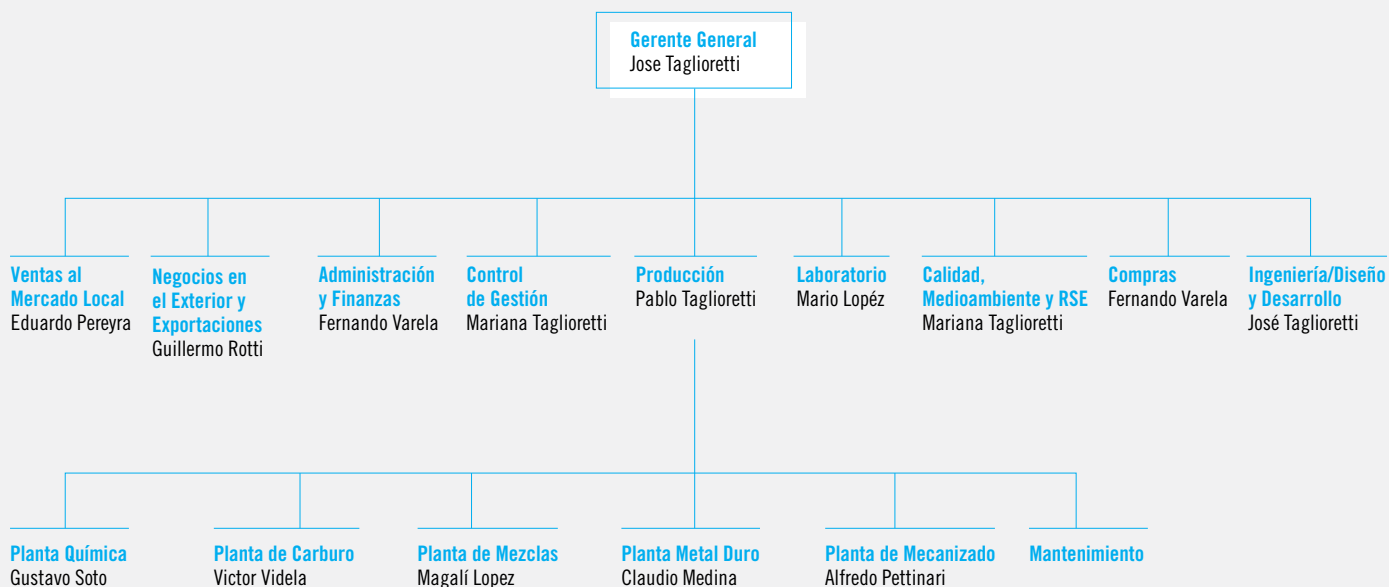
Gerente General
Jose Taglioretti

Ventas al Mercado Local
Eduardo Pereyra

Negocios en el Exterior y Exportaciones
Guillermo Rotti

Administración y Finanzas
Fernando Varela

Control de Gestión
Mariana Taglioretti

Producción
Pablo Taglioretti

Laboratorio
Mario Lopéz

Calidad, Medioambiente y RSE
Mariana Taglioretti

Compras
Fernando Varela

Ingeniería/Diseño y Desarrollo
José Taglioretti

Planta Química
Gustavo Soto

Planta de Carburo
Victor Videla

Planta de Mezclas
Magalí Lopez

Planta Metal Duro
Claudio Medina

Planta de Mecanizado
Alfredo Pettinari

Mantenimiento